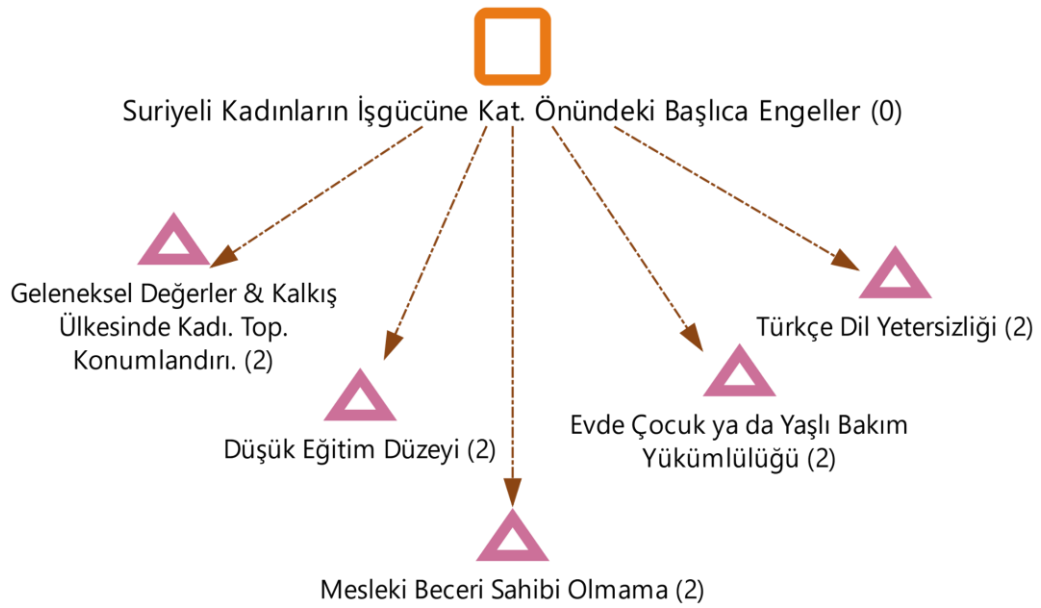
Suriyeli Kadınların İşgücüne Kat. Önündeki Başlıca Engeller (0)

Geleneksel Değerler & Kalkış Ülkesinde Kadı. Top. Konumlandırı. (2)

Düşük Eğitim Düzeyi (2)

Mesleki Beceri Sahibi Olmama (2)

Evde Çocuk ya da Yaşlı Bakım Yükümlülüğü (2)

Türkçe Dil Yetersizliği (2)